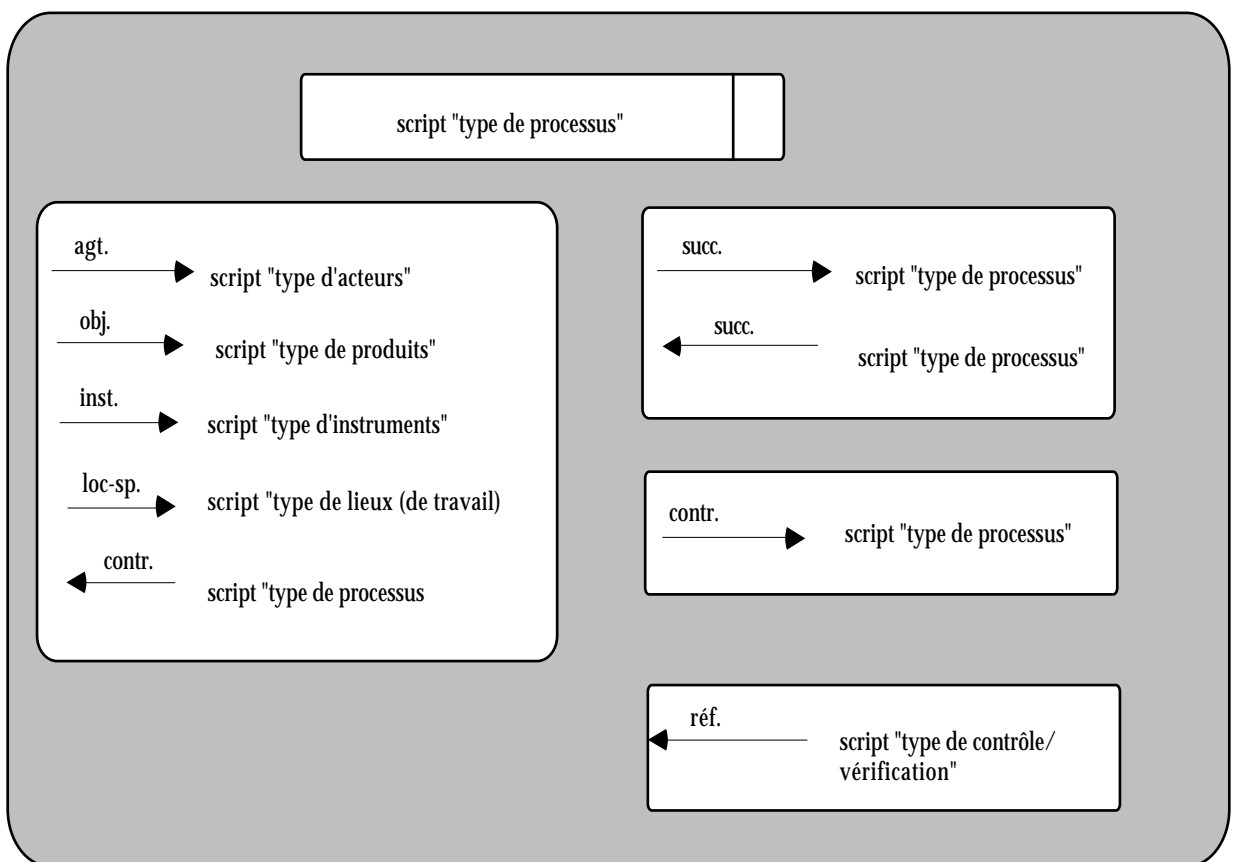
script "type de processus"

agt.
script "type d'acteurs"
obj.
script "type de produits"
inst.
script "type d'instruments"
loc-sp.
script "type de lieux (de travail)
contr.
script "type de processus

succ.
script "type de processus"
succ.
script "type de processus"

contr.
script "type de processus"

réf.
script "type de contrôle/ vérification"